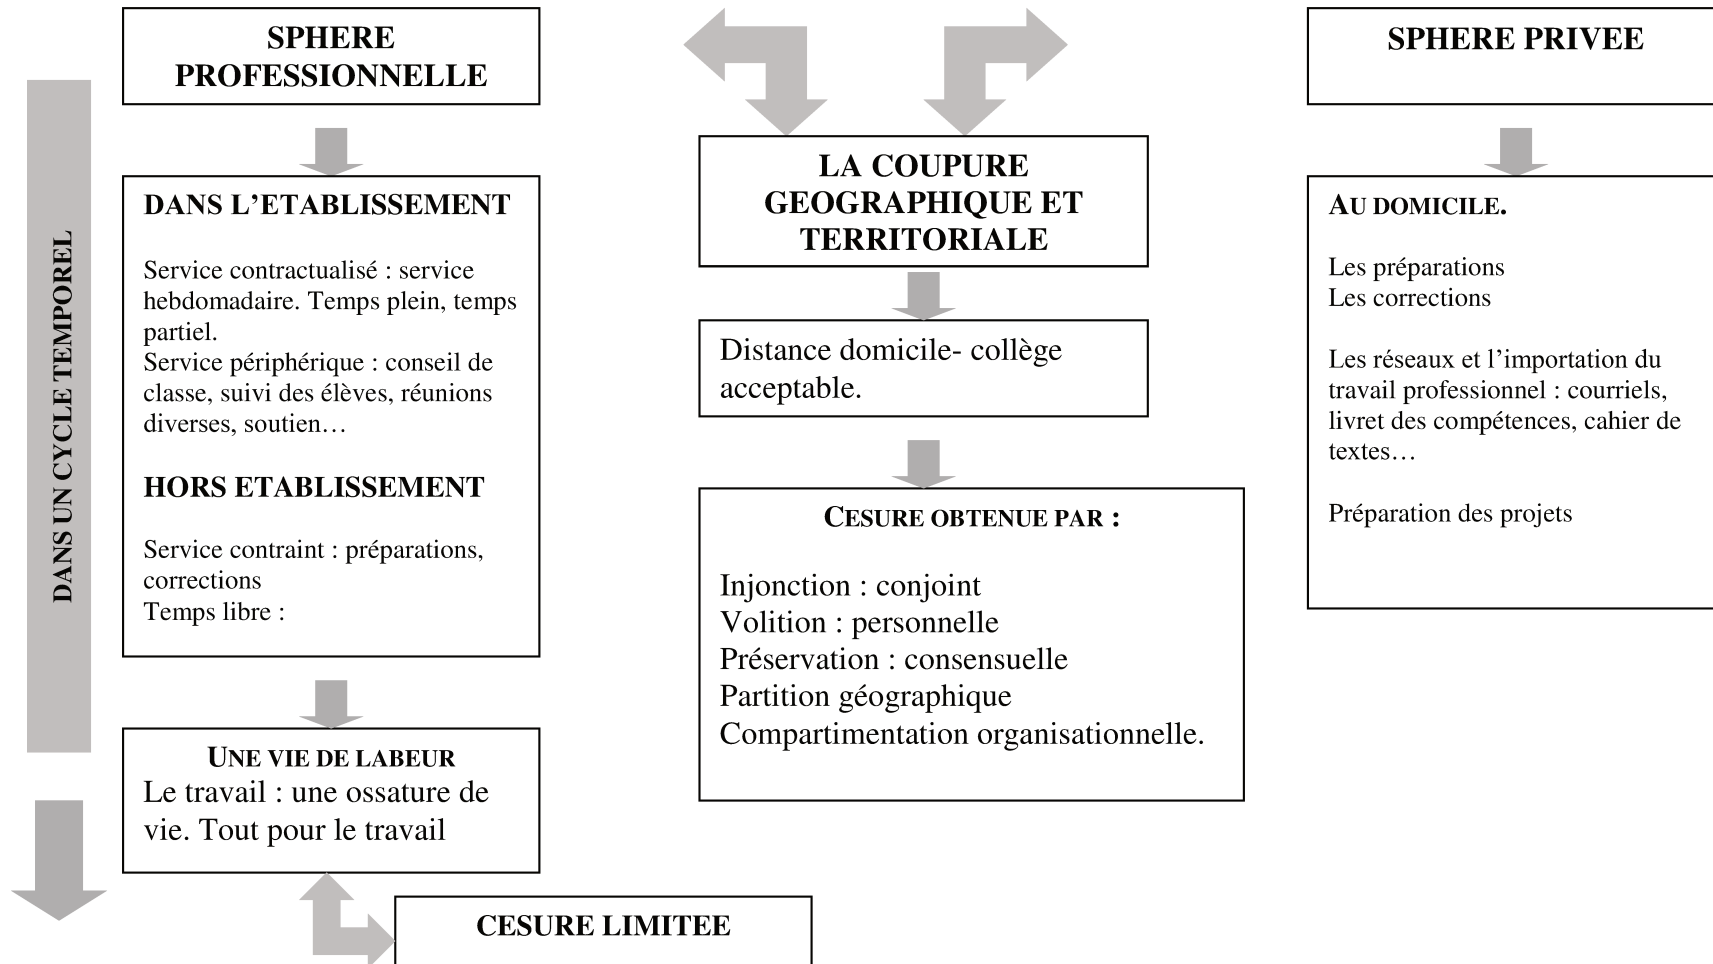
SPHERE PROFESSIONNELLE

DANS UN CYCLE TEMPOREL

DANS L'ETABLISSEMENT

Service contractualisé : service hebdomadaire. Temps plein, temps partiel.
Service périphérique : conseil de classe, suivi des élèves, réunions diverses, soutien…

HORS ETABLISSEMENT

Service contraint : préparations, corrections
Temps libre :

UNE VIE DE LABEUR
Le travail : une ossature de vie. Tout pour le travail

CESURE LIMITEE

LA COUPURE GEOGRAPHIQUE ET TERRITORIALE

Distance domicile- collège acceptable.

CESURE OBTENUE PAR :

Injonction : conjoint
Volition : personnelle
Préservation : consensuelle
Partition géographique
Compartimentation organisationnelle.

SPHERE PRIVEE

AU DOMICILE.

Les préparations
Les corrections

Les réseaux et l'importation du travail professionnel : courriels, livret des compétences, cahier de textes…

Préparation des projets